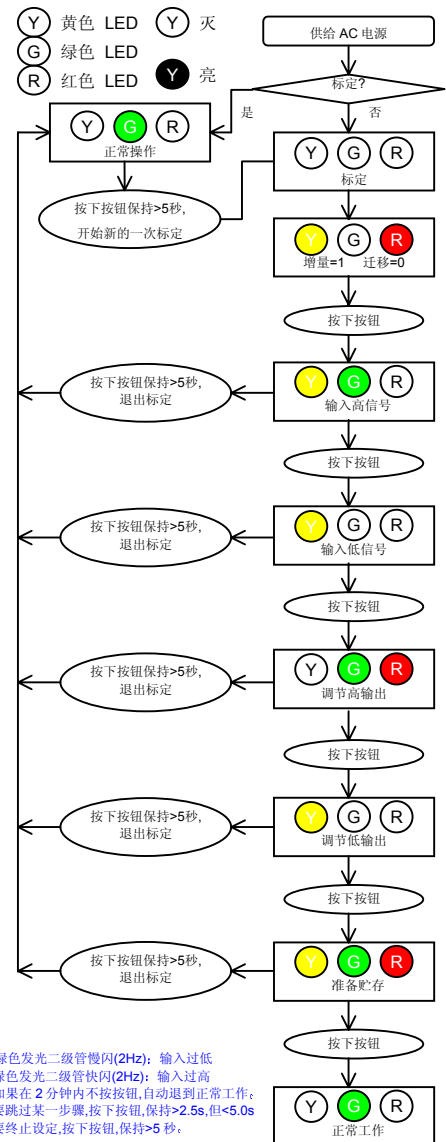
Y 黄色 LED
G 绿色 LED
R 红色 LED
Y 灭
Y 亮

供给 AC 电源
标定?
是
否
Y G R
正常操作
按下按钮保持>5秒，开始新的一次标定
Y G R
标定
Y G R
增量=1 迁移=0
按下按钮
按下按钮保持>5秒，退出标定
Y G R
输入高信号
按下按钮
按下按钮保持>5秒，退出标定
Y G R
输入低信号
按下按钮
按下按钮保持>5秒，退出标定
Y G R
调节高输出
按下按钮
按下按钮保持>5秒，退出标定
Y G R
调节低输出
按下按钮
按下按钮保持>5秒，退出标定
Y G R
准备贮存
按下按钮
Y G R
正常工作

绿色发光二级管慢闪(2Hz)：输入过低
绿色发光二级管快闪(2Hz)：输入过高
如果在 2 分钟内不按按钮,自动退到正常工作;
要跳过某一步骤,按下按钮,保持>2.5s,但<5.0s
要终止设定,按下按钮,保持>5 秒;